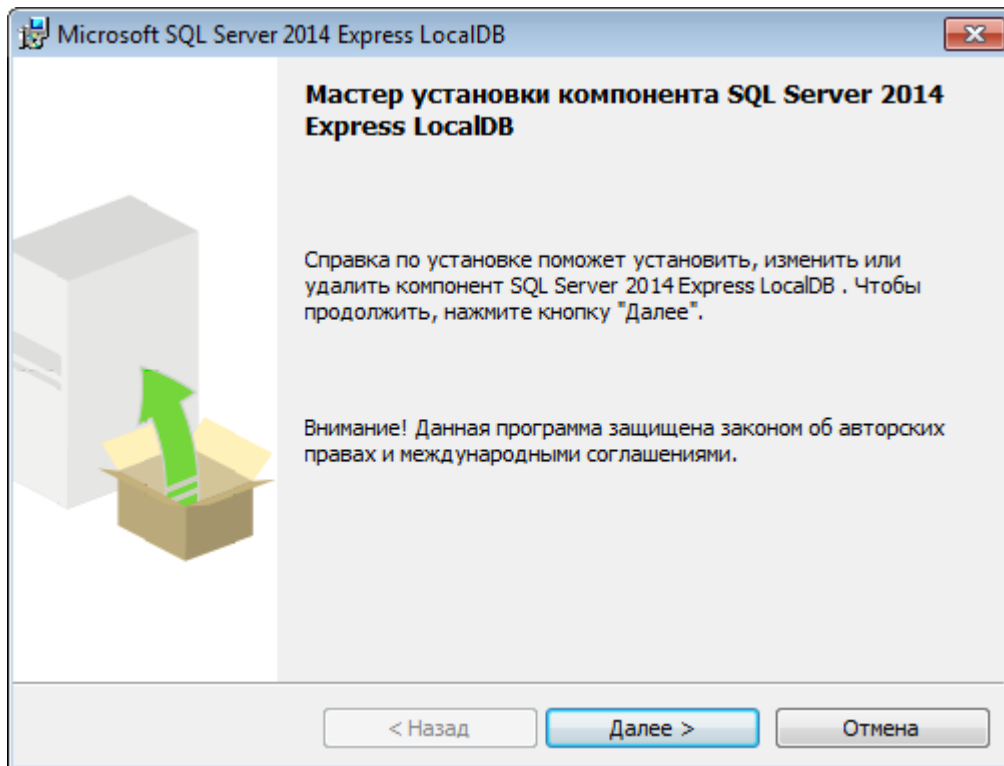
Microsoft SQL Server 2014 Express LocalDB

Мастер установки компонента SQL Server 2014 Express LocalDB

Справка по установке поможет установить, изменить или удалить компонент SQL Server 2014 Express LocalDB . Чтобы продолжить, нажмите кнопку "Далее".

Внимание! Данная программа защищена законом об авторских правах и международными соглашениями.

< Назад

Далее >

Отмена